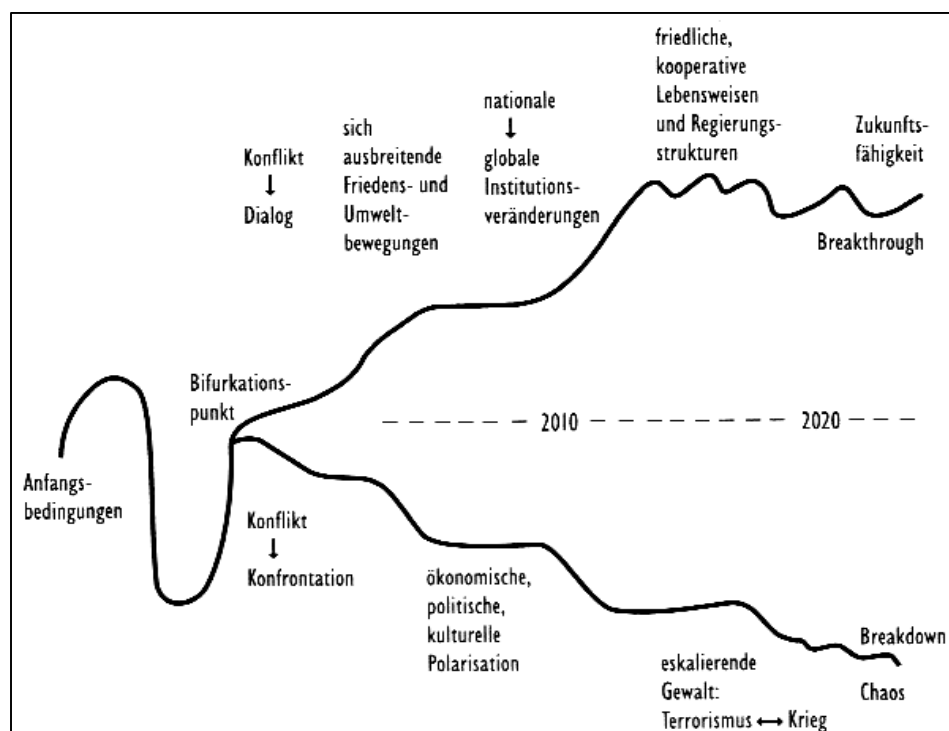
friedliche, kooperative Lebensweisen und Regierungsstrukturen

nationale
↓
globale Institutionsveränderungen

sich ausbreitende Friedens- und Umweltbewegungen

Konflikt
↓
Dialog

Zukunftsfähigkeit

Breakthrough

Bifurkationspunkt

2010

2020

Anfangsbedingungen

Konflikt
↓
Konfrontation

ökonomische, politische, kulturelle Polarisation

Breakdown

eskalierende Gewalt:
Terrorismus ⟷ Krieg

Chaos